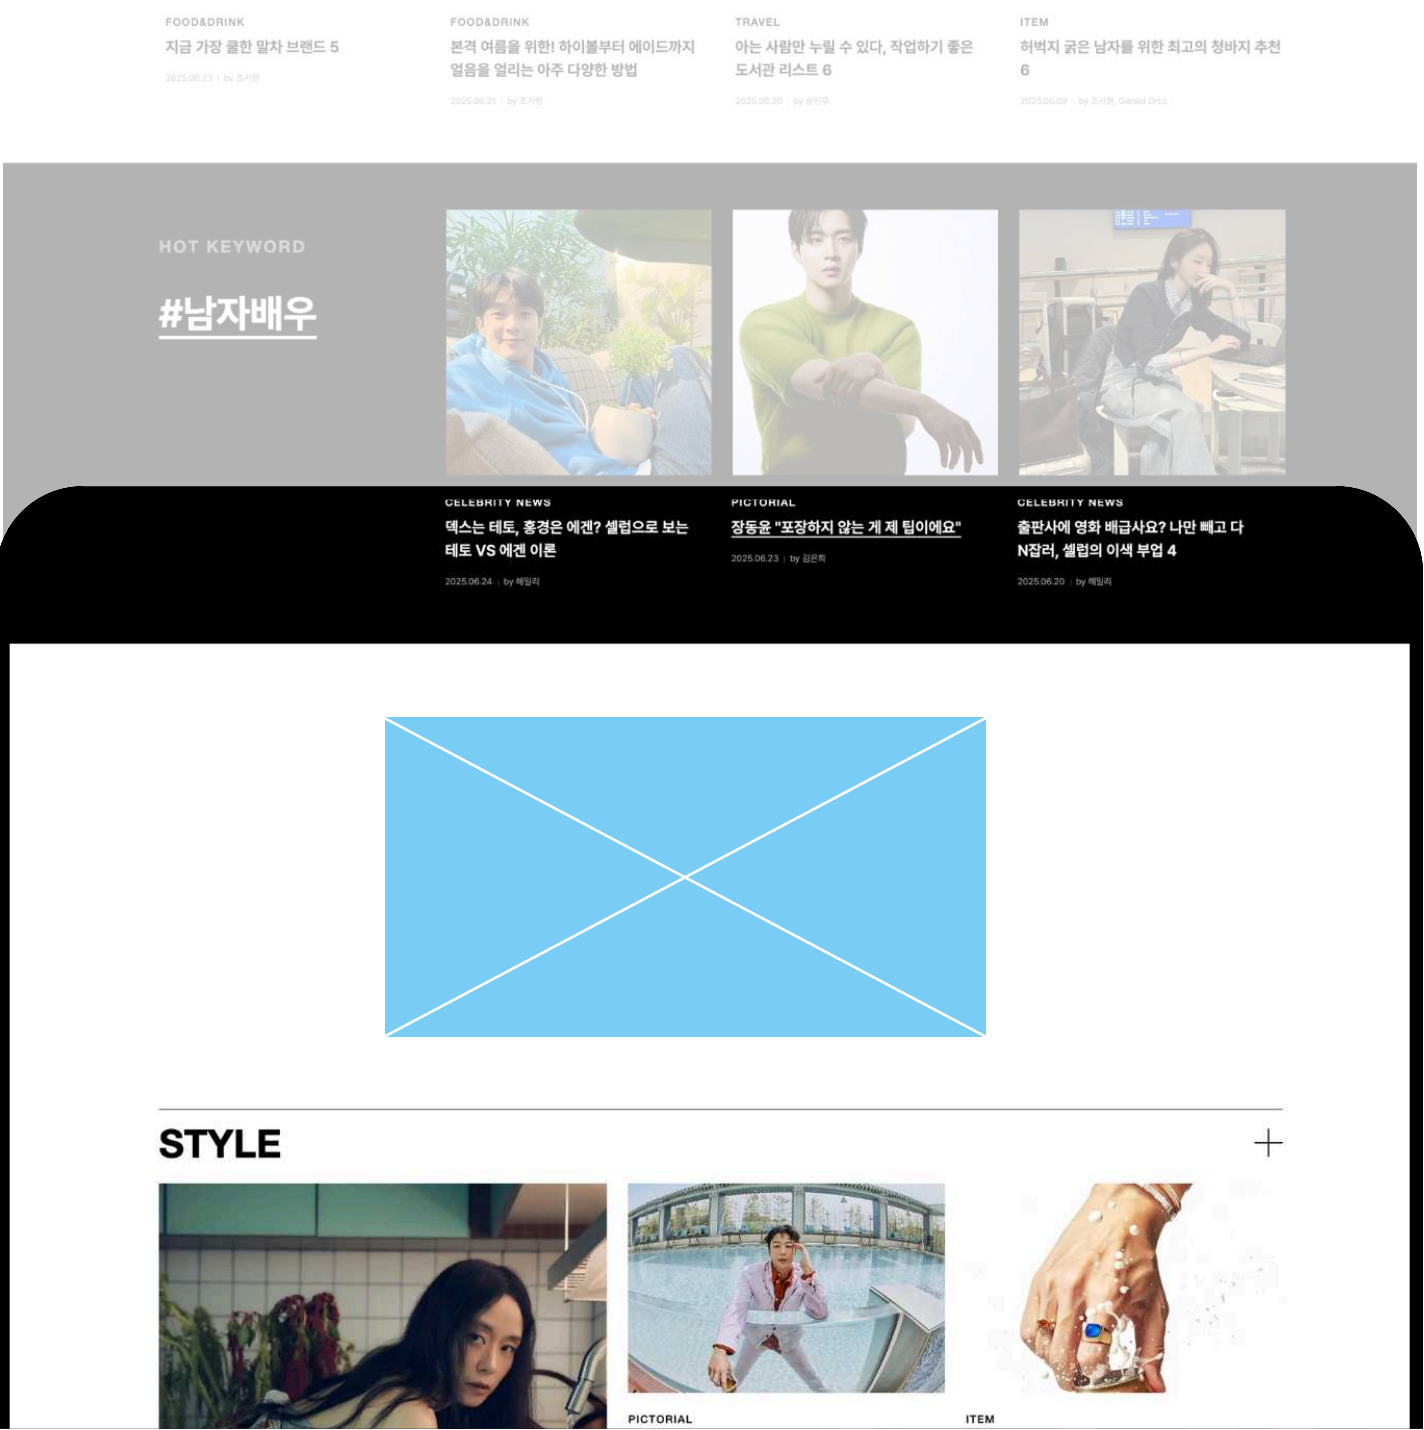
FOOD&DRINK
지금 가장 쿨한 말차 브랜드 5
2025.06.23 | by 조서형

FOOD&DRINK
본격 여름을 위한! 하이볼부터 에이드까지 얼음을 얼리는 아주 다양한 방법
2025.06.21 | by 조서형

TRAVEL
아는 사람만 누릴 수 있다, 작업하기 좋은 도서관 리스트 6
2025.06.20 | by 송민우

ITEM
허벅지 굵은 남자를 위한 최고의 청바지 추천 6
2025.06.09 | by 조서형, Gerald Ortiz

HOT KEYWORD
#남자배우

CELEBRITY NEWS
덱스는 테토, 홍경은 에겐? 셀럽으로 보는 테토 VS 에겐 이론
2025.06.24 | by 혜밀리

PICTORIAL
장동윤 "포장하지 않는 게 제 팁이에요"
2025.06.23 | by 김은희

CELEBRITY NEWS
출판사에 영화 배급사요? 나만 빼고 다 N잡러, 셀럽의 이색 부업 4
2025.06.20 | by 혜밀리

STYLE
+

PICTORIAL

ITEM